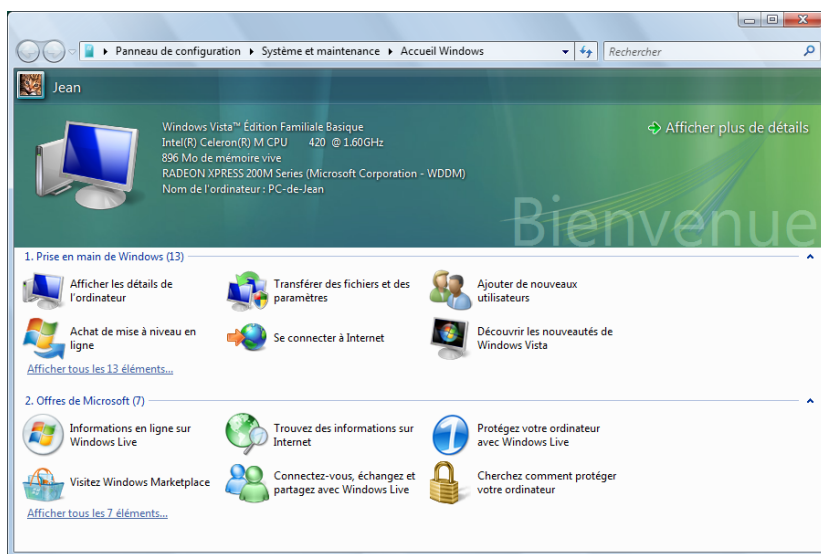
Panneau de configuration ▸ Système et maintenance ▸ Accueil Windows

Rechercher

Jean

Windows Vista™ Édition Familiale Basique
Intel(R) Celeron(R) M CPU 420 @ 1.60GHz
896 Mo de mémoire vive
RADEON XPRESS 200M Series (Microsoft Corporation - WDDM)
Nom de l'ordinateur : PC-de-Jean

Afficher plus de détails

Bienvenue

1. Prise en main de Windows (13)

Afficher les détails de l'ordinateur

Transférer des fichiers et des paramètres

Ajouter de nouveaux utilisateurs

Achat de mise à niveau en ligne

Se connecter à Internet

Découvrir les nouveautés de Windows Vista

Afficher tous les 13 éléments...

2. Offres de Microsoft (7)

Informations en ligne sur Windows Live

Trouvez des informations sur Internet

Protégez votre ordinateur avec Windows Live

Visitez Windows Marketplace

Connectez-vous, échangez et partagez avec Windows Live

Cherchez comment protéger votre ordinateur

Afficher tous les 7 éléments...